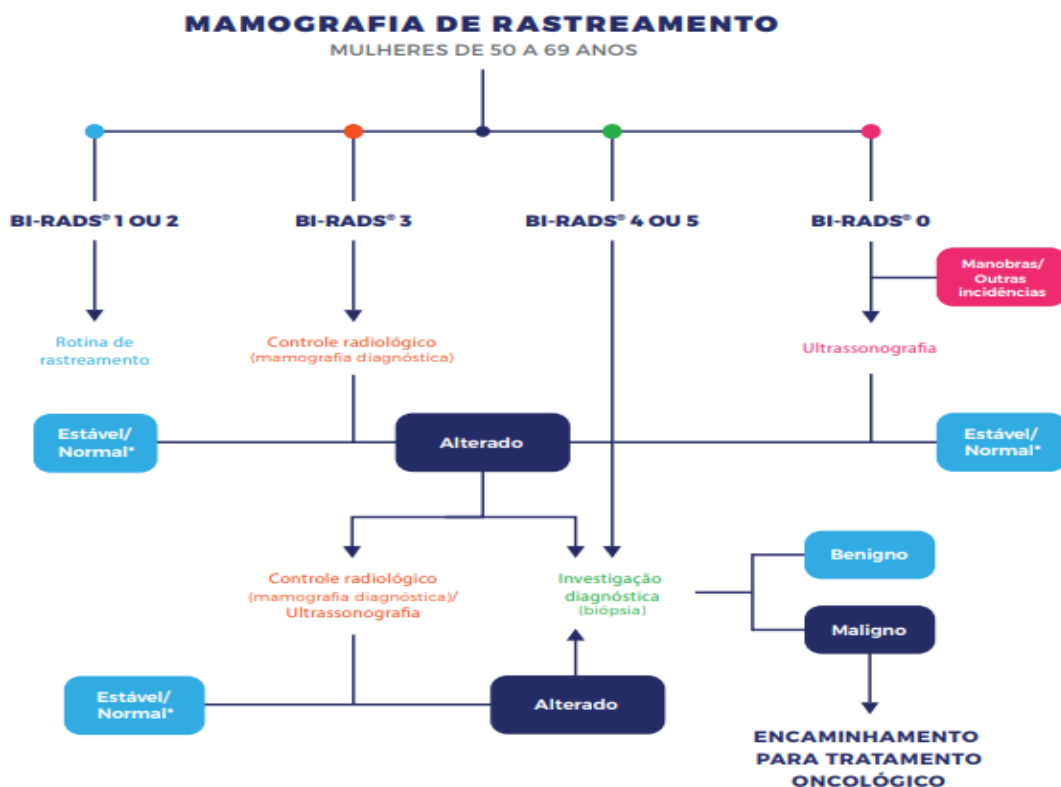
MAMOGRAFIA DE RASTREAMENTO
MULHERES DE 50 A 69 ANOS

BI-RADS® 1 OU 2

BI-RADS® 3

BI-RADS® 4 OU 5

BI-RADS® 0

Manobras/ Outras incidências

Rotina de rastreamento

Controle radiológico (mamografia diagnóstica)

Ultrassonografia

Estável/ Normal*

Alterado

Estável/ Normal*

Controle radiológico (mamografia diagnóstica)/ Ultrassonografia

Investigação diagnóstica (biópsia)

Benigno

Maligno

Estável/ Normal*

Alterado

ENCAMINHAMENTO PARA TRATAMENTO ONCOLÓGICO